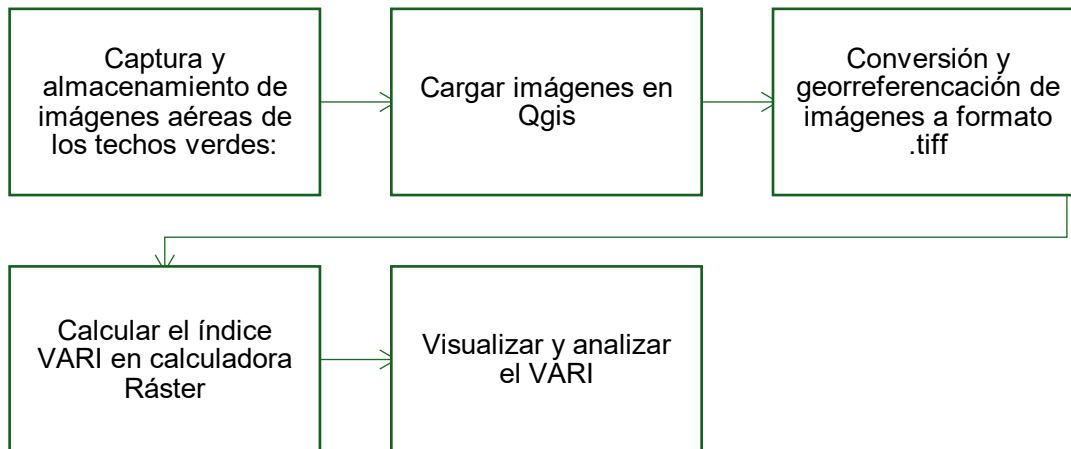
Captura y almacenamiento de imágenes aéreas de los techos verdes:

Cargar imágenes en Qgis

Conversión y georreferencación de imágenes a formato .tiff

Calcular el índice VARI en calculadora Ráster

Visualizar y analizar el VARI